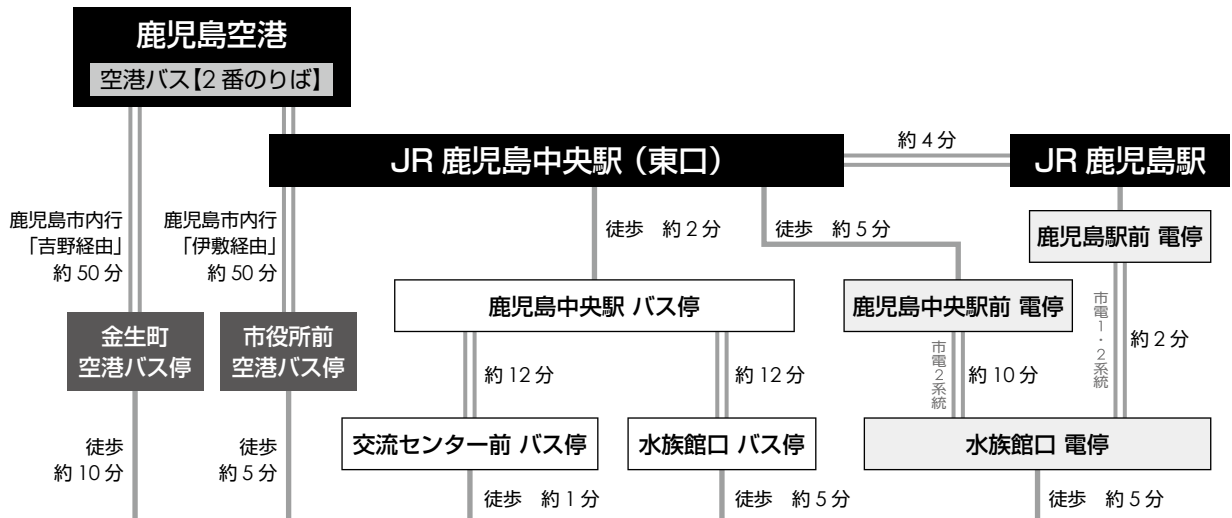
鹿児島空港
空港バス【2 番のりば】

JR 鹿児島中央駅（東口）

約 4 分

JR 鹿児島駅

鹿児島市内行
「吉野経由」
約 50 分

鹿児島市内行
「伊敷経由」
約 50 分

徒歩　約 2 分

徒歩　約 5 分

鹿児島駅前 電停

鹿児島中央駅 バス停

鹿児島中央駅前 電停

市電1・2系統

約 2 分

金生町
空港バス停

市役所前
空港バス停

約 12 分

約 12 分

市電2系統

約 10 分

徒歩
約 10 分

徒歩
約 5 分

交流センター前 バス停

水族館口 バス停

水族館口 電停

徒歩　約 1 分

徒歩　約 5 分

徒歩　約 5 分